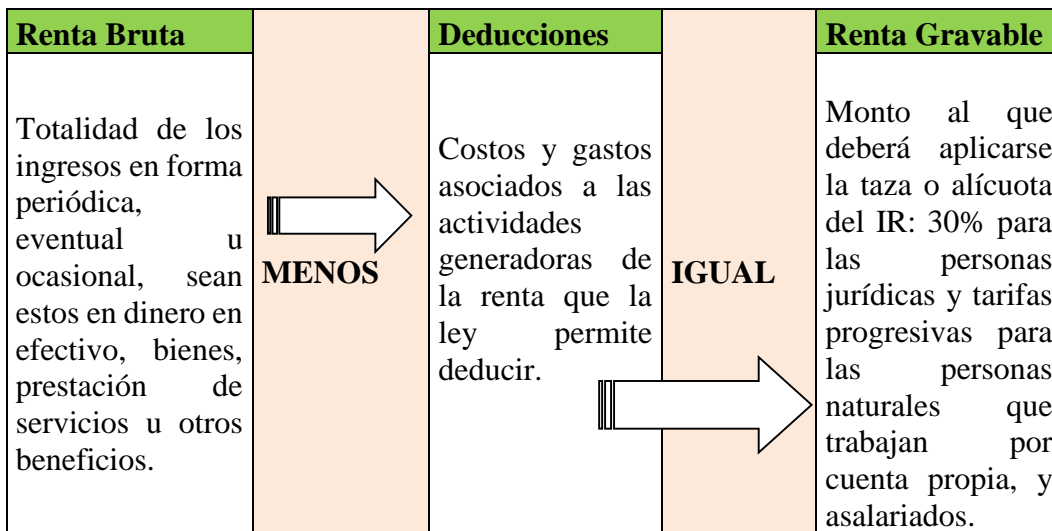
| Renta Bruta | | Deducciones | | Renta Gravable |
|---|---|---|---|---|
| Totalidad de los ingresos en forma periódica, eventual u ocasional, sean estos en dinero en efectivo, bienes, prestación de servicios u otros beneficios. | MENOS | Costos y gastos asociados a las actividades generadoras de la renta que la ley permite deducir. | IGUAL | Monto al que deberá aplicarse la taza o alícuota del IR: 30% para las personas jurídicas y tarifas progresivas para las personas naturales que trabajan por cuenta propia, y asalariados. |